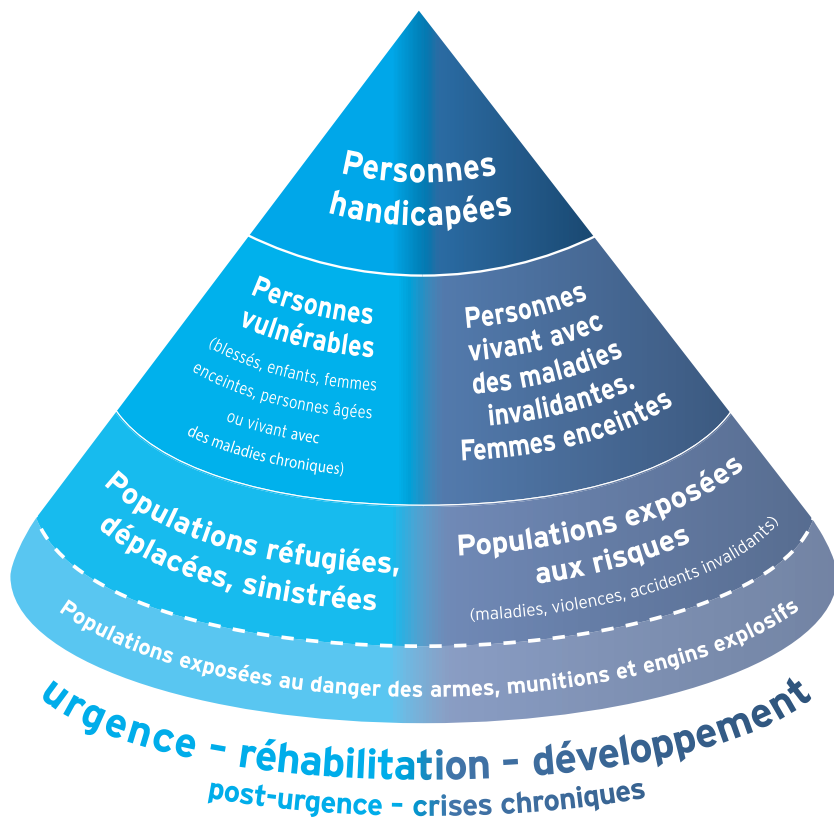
Personnes handicapées

Personnes vulnérables
(blessés, enfants, femmes enceintes, personnes âgées ou vivant avec des maladies chroniques)

Personnes vivant avec des maladies invalidantes. Femmes enceintes

Populations réfugiées, déplacées, sinistrées

Populations exposées aux risques
(maladies, violences, accidents invalidants)

Populations exposées au danger des armes, munitions et engins explosifs

urgence – réhabilitation – développement
post-urgence – crises chroniques